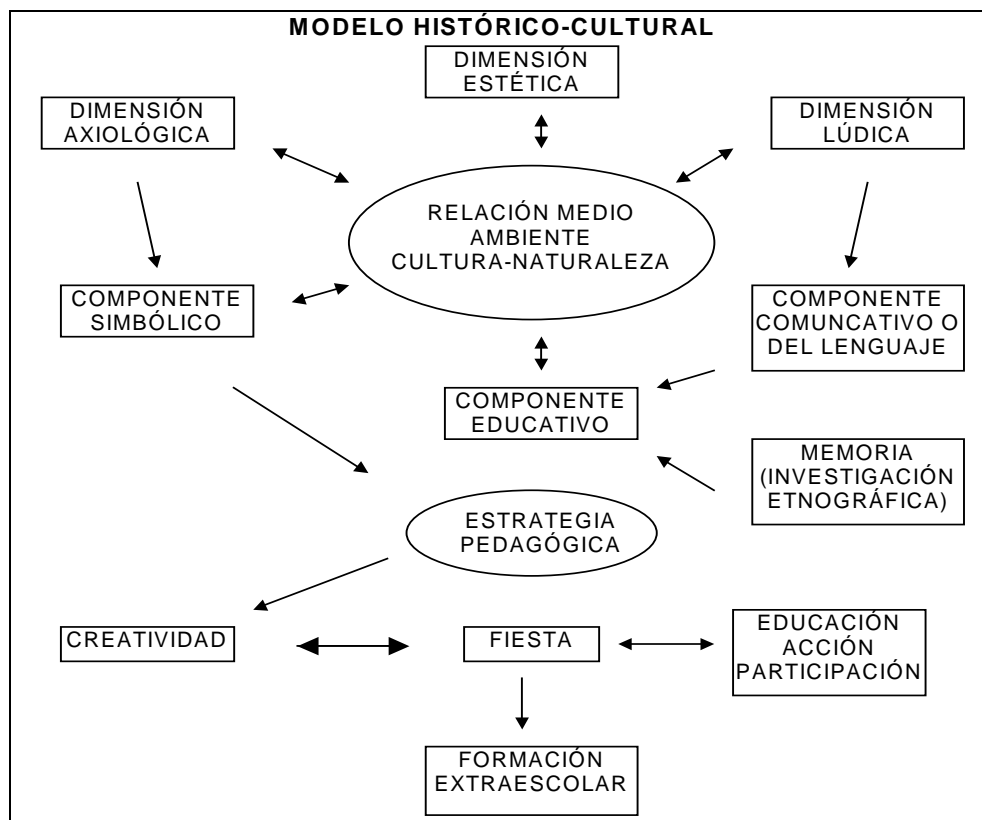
MODELO HISTÓRICO-CULTURAL

DIMENSIÓN ESTÉTICA

DIMENSIÓN AXIOLÓGICA

DIMENSIÓN LÚDICA

RELACIÓN MEDIO AMBIENTE CULTURA-NATURALEZA

COMPONENTE SIMBÓLICO

COMPONENTE COMUNCATIVO O DEL LENGUAJE

COMPONENTE EDUCATIVO

MEMORIA (INVESTIGACIÓN ETNOGRÁFICA)

ESTRATEGIA PEDAGÓGICA

CREATIVIDAD

FIESTA

EDUCACIÓN ACCIÓN PARTICIPACIÓN

FORMACIÓN EXTRAESCOLAR